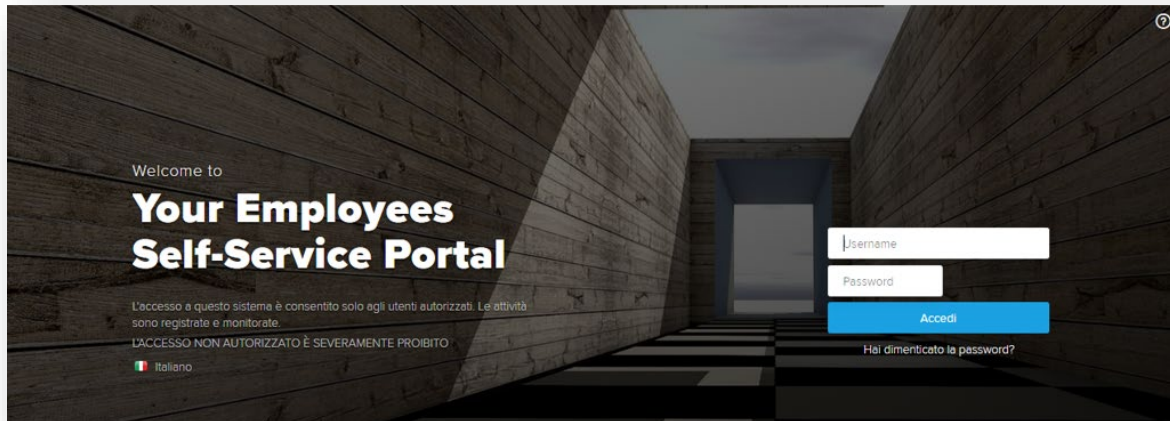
Welcome to

Your Employees Self-Service Portal

L'accesso a questo sistema è consentito solo agli utenti autorizzati. Le attività sono registrate e monitorate.

L'ACCESSO NON AUTORIZZATO È SEVERAMENTE PROIBITO

Italiano

Username

Password

Accedi

Hai dimenticato la password?